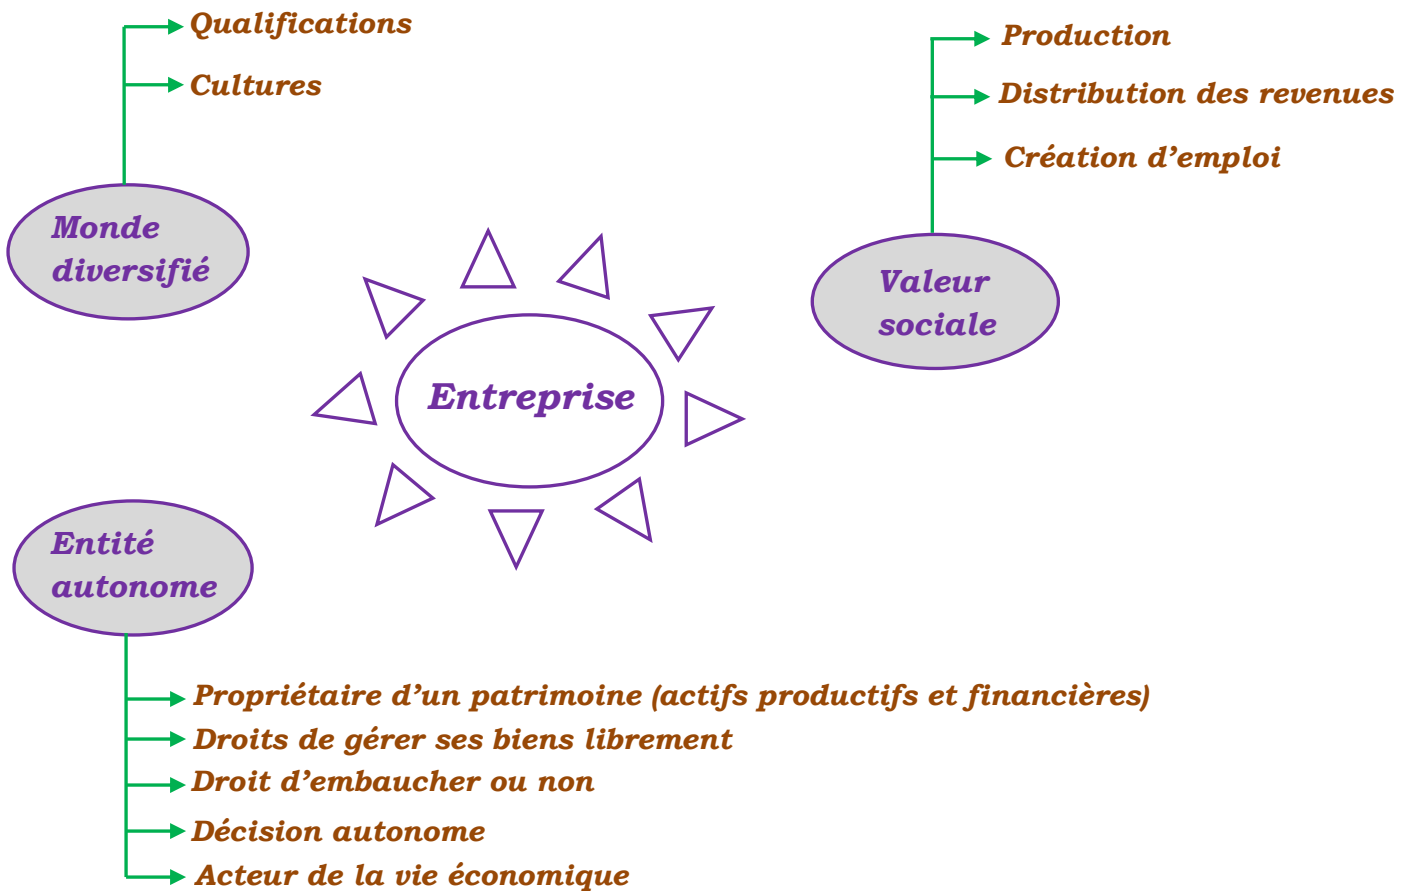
Qualifications
Cultures

Monde diversifié

Production
Distribution des revenues
Création d'emploi

Valeur sociale

Entreprise

Entité autonome

Propriétaire d'un patrimoine (actifs productifs et financières)
Droits de gérer ses biens librement
Droit d'embaucher ou non
Décision autonome
Acteur de la vie économique